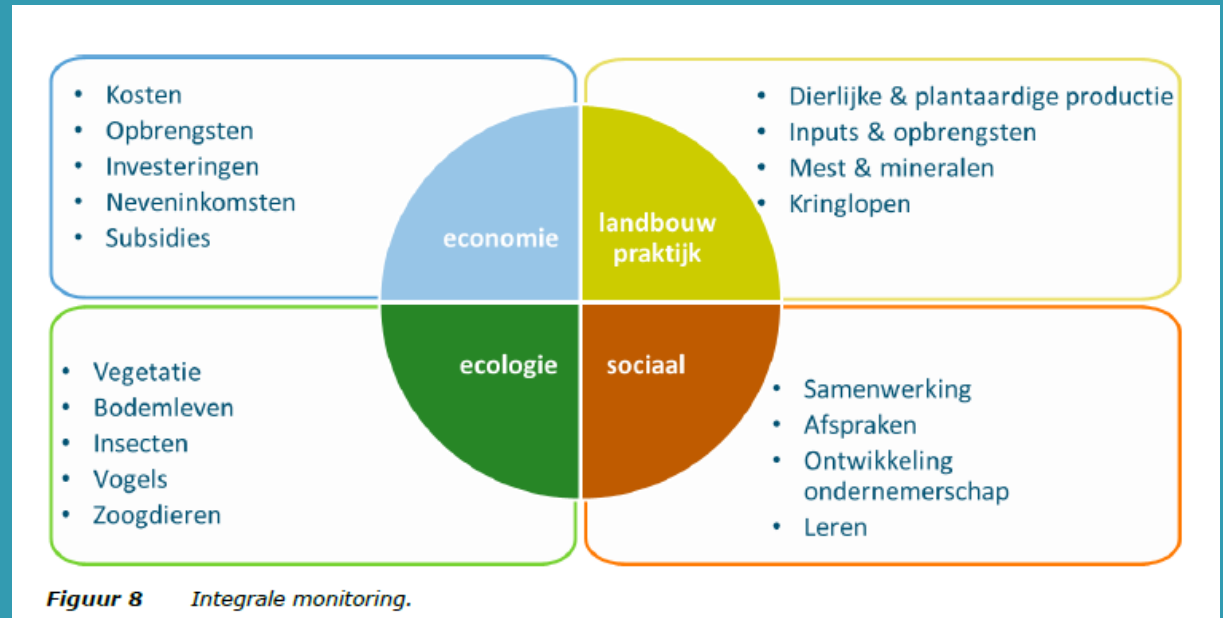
- Kosten
- Opbrengsten
- Investeringen
- Neveninkomsten
- Subsidies

- Dierlijke & plantaardige productie
- Inputs & opbrengsten
- Mest & mineralen
- Kringlopen

economie

landbouw praktijk

ecologie

sociaal

- Vegetatie
- Bodemleven
- Insecten
- Vogels
- Zoogdieren

- Samenwerking
- Afspraken
- Ontwikkeling ondernemerschap
- Leren

**Figuur 8** *Integrale monitoring.*